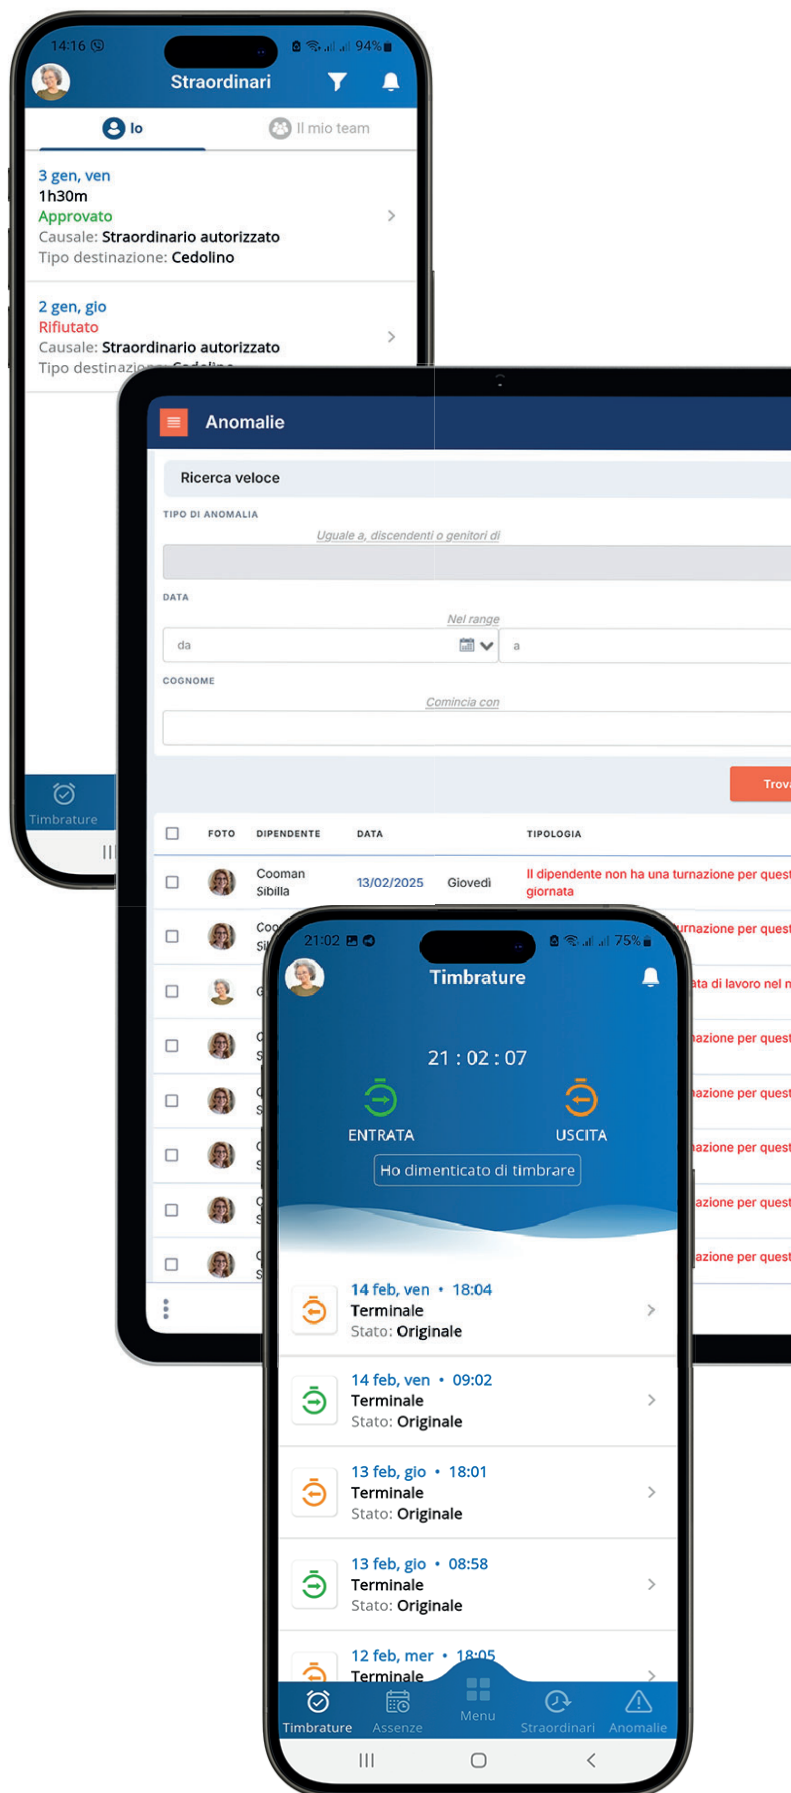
14:16 94%

Straordinari

Io Il mio team

3 gen, ven
1h30m
Approvato
Causale: Straordinario autorizzato
Tipo destinazione: Cedolino

2 gen, gio
Rifiutato
Causale: Straordinario autorizzato
Tipo destinazi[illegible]

Timbrature

Anomalie

Ricerca veloce

TIPO DI ANOMALIA
Uguale a, discendenti o genitori di

DATA
Nel range
da
a

COGNOME
Comincia con

Trov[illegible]

| | FOTO | DIPENDENTE | DATA | | TIPOLOGIA |
|---|---|---|---|---|---|
| | | Cooman Sibilla | 13/02/2025 | Giovedì | Il dipendente non ha una turnazione per quest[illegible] giornata |
| | | Coo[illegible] Si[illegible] | | | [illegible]urnazione per quest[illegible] |
| | | G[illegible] | | | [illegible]ata di lavoro nel n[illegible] |
| | | C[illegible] S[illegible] | | | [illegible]azione per quest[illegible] |
| | | C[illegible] S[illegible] | | | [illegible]azione per quest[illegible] |
| | | C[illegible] S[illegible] | | | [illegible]azione per quest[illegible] |
| | | C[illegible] S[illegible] | | | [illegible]azione per quest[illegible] |
| | | C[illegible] S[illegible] | | | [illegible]azione per quest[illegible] |

21:02 75%

Timbrature

21 : 02 : 07

ENTRATA
USCITA

Ho dimenticato di timbrare

14 feb, ven • 18:04
Terminale
Stato: Originale

14 feb, ven • 09:02
Terminale
Stato: Originale

13 feb, gio • 18:01
Terminale
Stato: Originale

13 feb, gio • 08:58
Terminale
Stato: Originale

12 feb, mer • 18:05
Terminale

Timbrature Assenze Menu Straordinari Anomalie